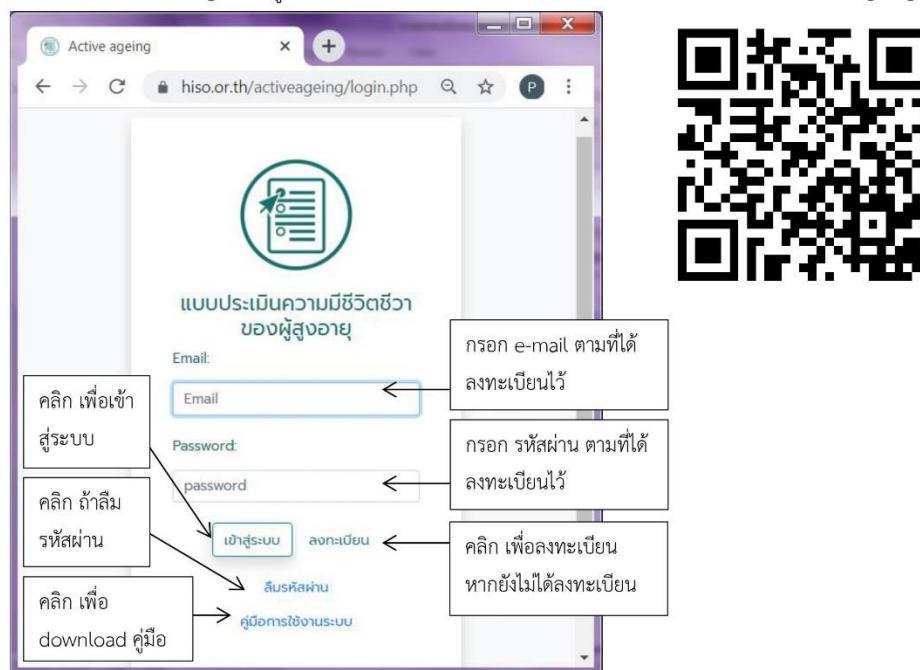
Active ageing

hiso.or.th/activeageing/login.php

P

แบบประเมินความมีชีวิตชีวาของผู้สูงอายุ

Email:

Email

Password:

password

เข้าสู่ระบบ

ลงทะเบียน

ลืมรหัสผ่าน

คู่มือการใช้งานระบบ

กรอก e-mail ตามที่ได้ลงทะเบียนไว้

คลิก เพื่อเข้าสู่ระบบ

กรอก รหัสผ่าน ตามที่ได้ลงทะเบียนไว้

คลิก ถ้าลืมรหัสผ่าน

คลิก เพื่อลงทะเบียน หากยังไม่ได้ลงทะเบียน

คลิก เพื่อ download คู่มือ